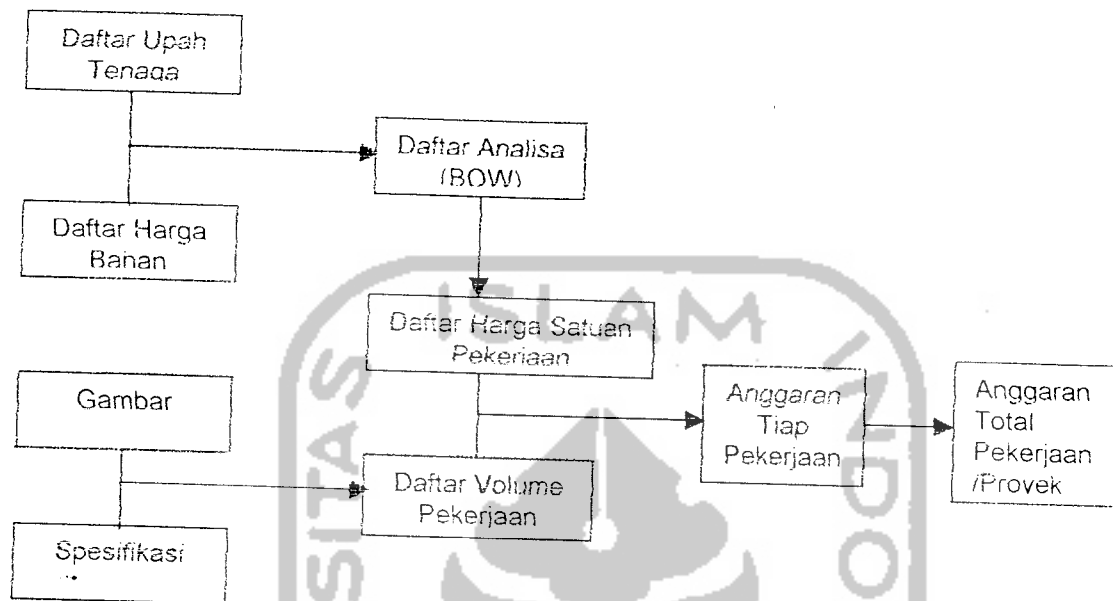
Daftar Upah Tenaga

Daftar Harga Banan

Daftar Analisa (BOW)

Daftar Harga Satuan Pekeriaan

Gambar

Spesifikasi

Daftar Volume Pekerjaan

Anggaran Tiap Pekerjaan

Anggaran Total Pekerjaan /Provek

ISLAM